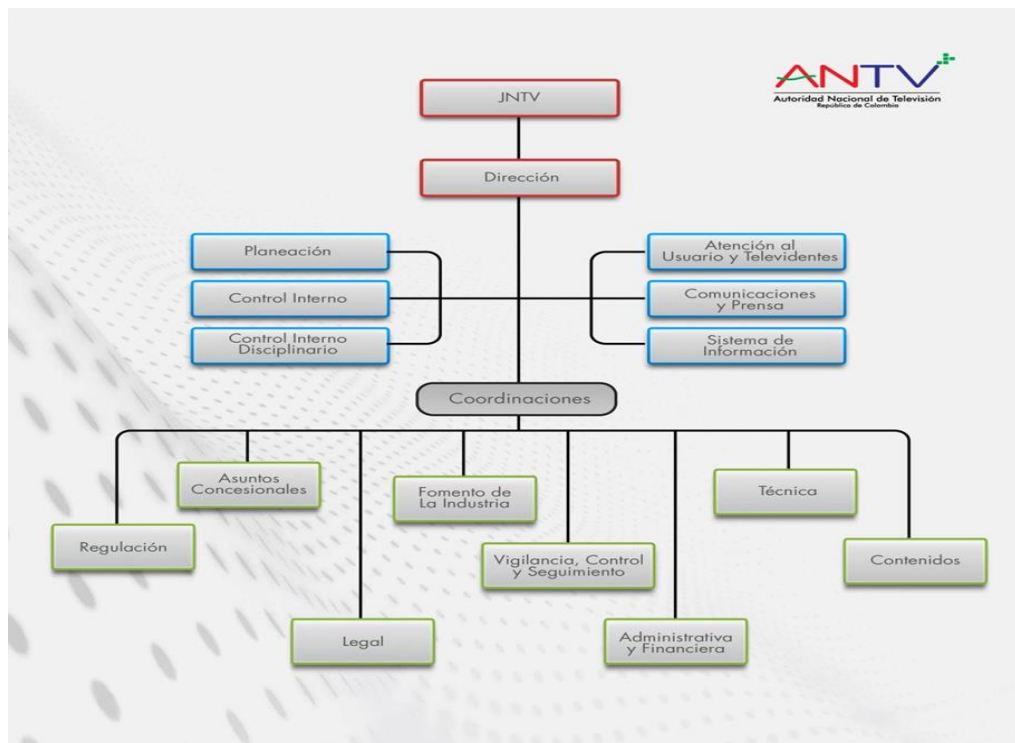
ANTV
Autoridad Nacional de Televisión
República de Colombia

JNTV

Dirección

Planeación

Control Interno

Control Interno Disciplinario

Atención al Usuario y Televidentes

Comunicaciones y Prensa

Sistema de Información

Coordinaciones

Regulación

Asuntos Concesionales

Legal

Fomento de La Industria

Vigilancia, Control y Seguimiento

Administrativa y Financiera

Técnica

Contenidos